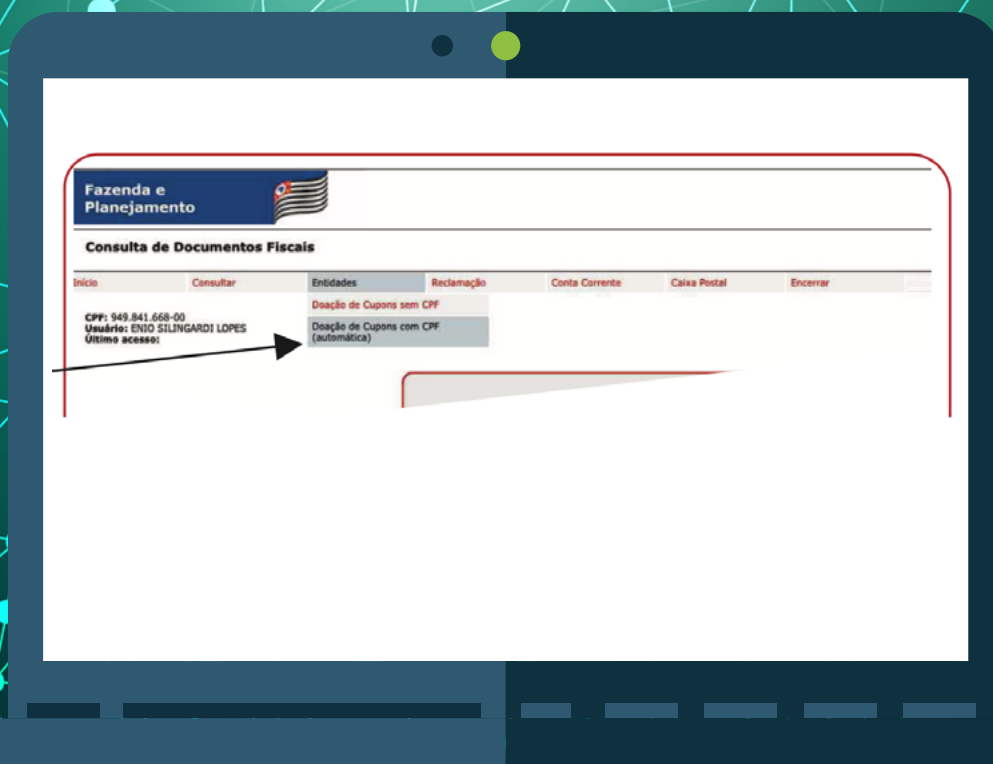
Fazenda e Planejamento

Consulta de Documentos Fiscais

Início | Consultar | Entidades | Reclamação | Conta Corrente | Caixa Postal | Encerrar

Doação de Cupons sem CPF

Doação de Cupons com CPF (automática)

CPF: 949.841.668-00
Usuário: ENIO SILINGARDI LOPES
Último acesso: